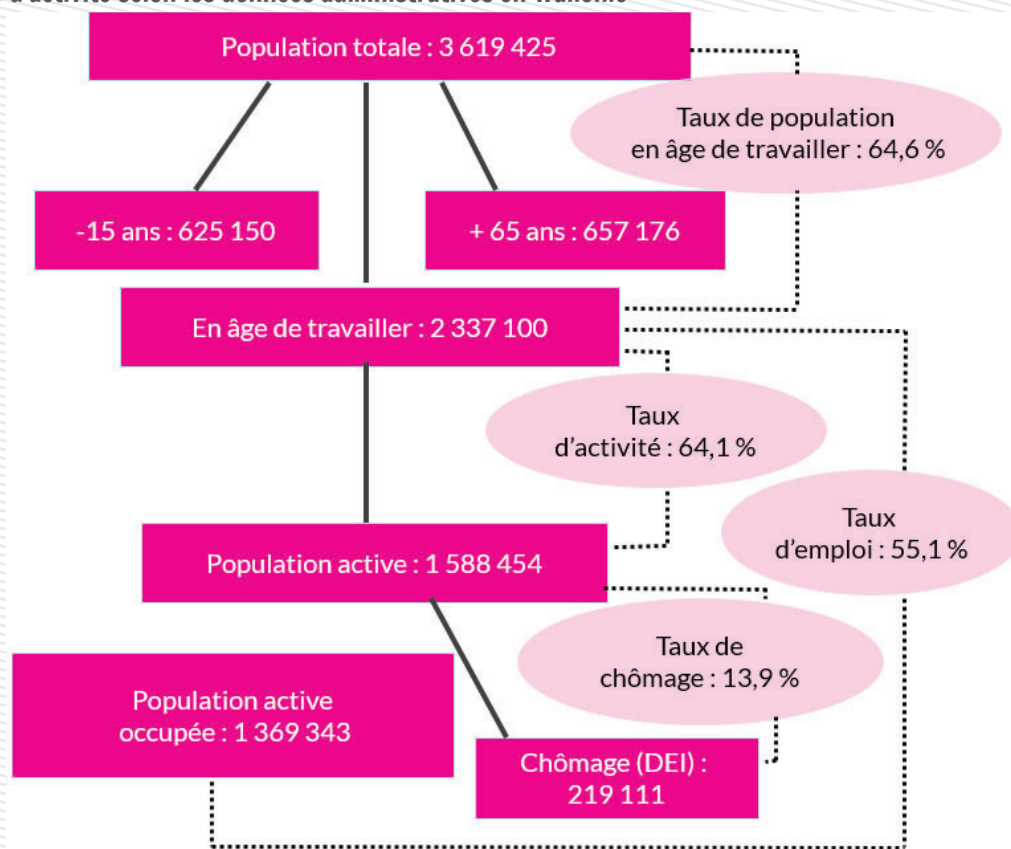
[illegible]

Population totale : 3 619 425

Taux de population en âge de travailler : 64,6 %

-15 ans : 625 150

+ 65 ans : 657 176

En âge de travailler : 2 337 100

Taux d'activité : 64,1 %

Taux d'emploi : 55,1 %

Population active : 1 588 454

Taux de chômage : 13,9 %

Population active occupée : 1 369 343

Chômage (DEI) : 219 111